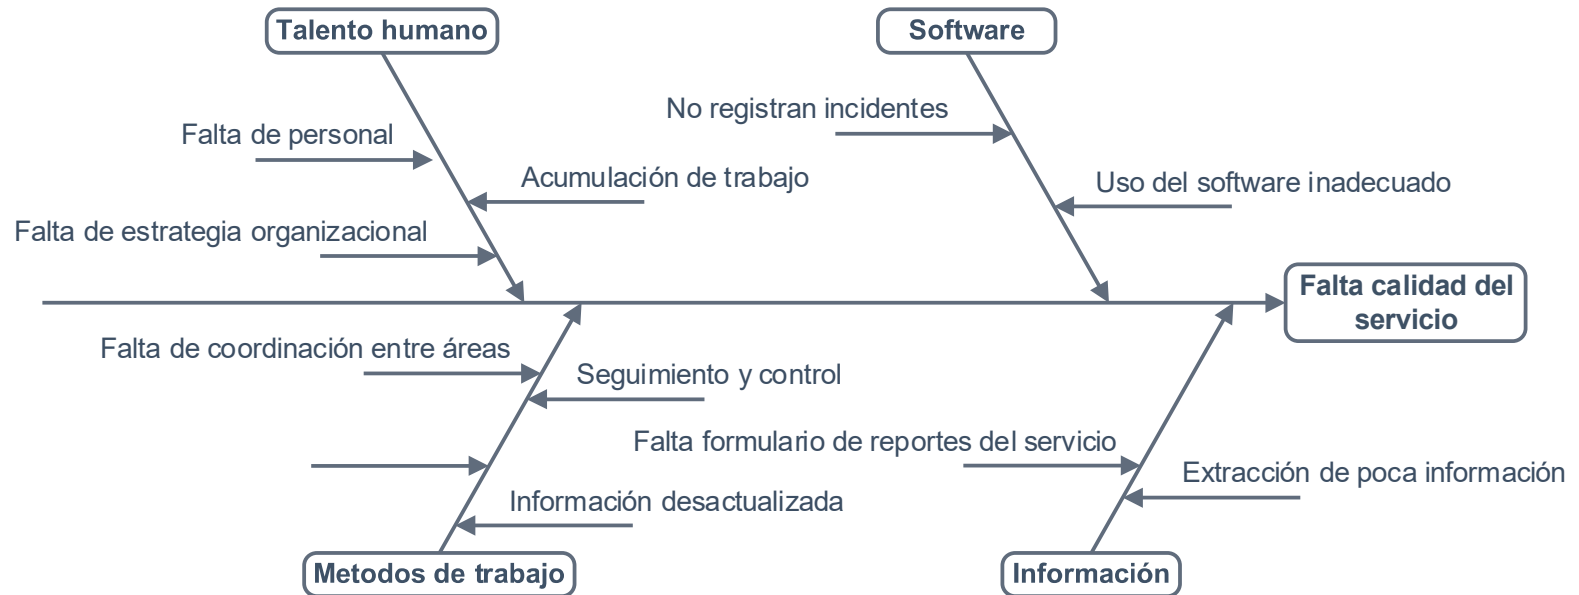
Talento humano

Software

No registran incidentes

Falta de personal

Acumulación de trabajo

Uso del software inadecuado

Falta de estrategia organizacional

Falta calidad del servicio

Falta de coordinación entre áreas

Seguimiento y control

Falta formulario de reportes del servicio

Extracción de poca información

Información desactualizada

Metodos de trabajo

Información